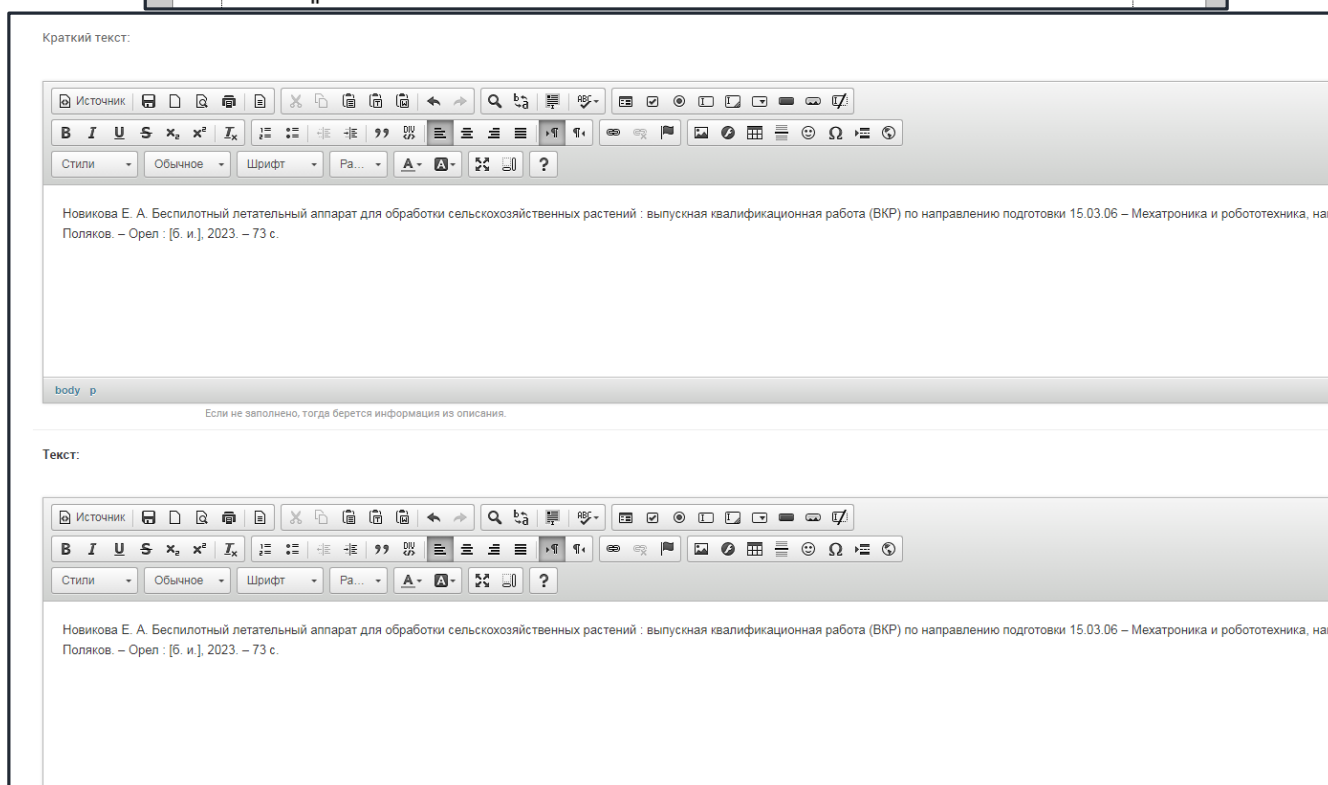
Краткий текст:

Источник

B I U S x₂ x² Tx 99

Стили Обычное Шрифт Ра... A ?

Новикова Е. А. Беспилотный летательный аппарат для обработки сельскохозяйственных растений : выпускная квалификационная работа (ВКР) по направлению подготовки 15.03.06 – Мехатроника и робототехника, на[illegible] Поляков. – Орел : [б. и.], 2023. – 73 с.

body p

Если не заполнено, тогда берется информация из описания.

Текст:

Источник

B I U S x₂ x² Tx 99

Стили Обычное Шрифт Ра... A ?

Новикова Е. А. Беспилотный летательный аппарат для обработки сельскохозяйственных растений : выпускная квалификационная работа (ВКР) по направлению подготовки 15.03.06 – Мехатроника и робототехника, на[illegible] Поляков. – Орел : [б. и.], 2023. – 73 с.